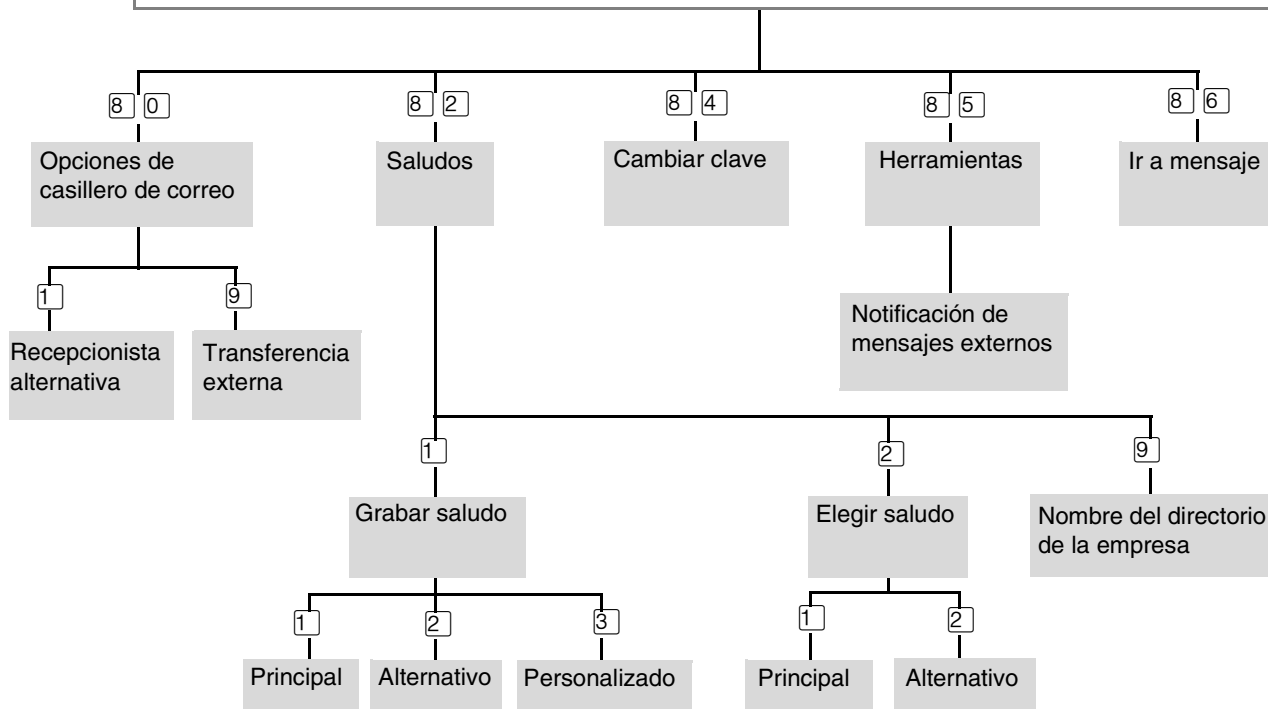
8 0
Opciones de casillero de correo

8 2
Saludos

8 4
Cambiar clave

8 5
Herramientas

8 6
Ir a mensaje

1
Recepcionista alternativa

9
Transferencia externa

Notificación de mensajes externos

1
Grabar saludo

2
Elegir saludo

9
Nombre del directorio de la empresa

1
Principal

2
Alternativo

3
Personalizado

1
Principal

2
Alternativo